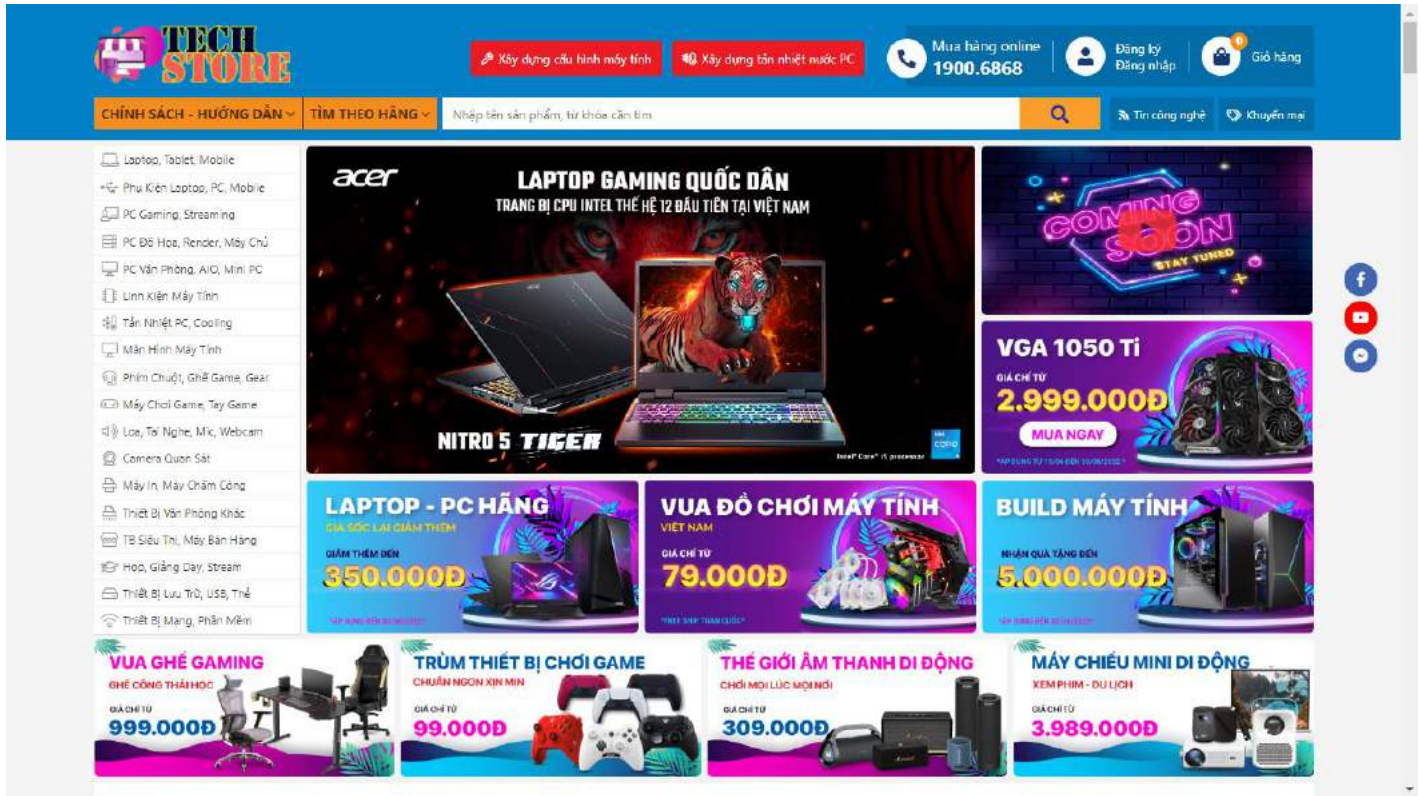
TECH STORE

Xây dựng cấu hình máy tính

Xây dựng tản nhiệt nước PC

Mua hàng online
1900.6868

Đăng ký
Đăng nhập

0
Giỏ hàng

CHÍNH SÁCH - HƯỚNG DẪN

TÌM THEO HÃNG

Nhập tên sản phẩm, từ khóa cần tìm

Tin công nghệ

Khuyến mại

Laptop, Tablet, Mobile
Phụ Kiện Laptop, PC, Mobile
PC Gaming, Streaming
PC Đồ Họa, Render, Máy Chủ
PC Văn Phòng, AIO, Mini PC
Linh Kiện Máy Tính
Tản Nhiệt PC, Cooling
Màn Hình Máy Tính
Phím Chuột, Ghế Game, Gear
Máy Chơi Game, Tay Game
Loa, Tai Nghe, Mic, Webcam
Camera Quan Sát
Máy In, Máy Chấm Công
Thiết Bị Văn Phòng Khác
TB Siêu Thị, Máy Bán Hàng
Họp, Giảng Dạy, Stream
Thiết Bị Lưu Trữ, USB, Thẻ
Thiết Bị Mạng, Phần Mềm

acer
LAPTOP GAMING QUỐC DÂN
TRANG BỊ CPU INTEL THẾ HỆ 12 ĐẦU TIÊN TẠI VIỆT NAM
NITRO 5 TIGER
Intel Core i5 processor
intel core

COMING SOON
STAY TUNED

VGA 1050 Ti
GIÁ CHỈ TỪ
2.999.000Đ
MUA NGAY
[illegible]

LAPTOP - PC HÃNG
GIÁ SỐC LẠI GIẢM THÊM
GIẢM THÊM ĐẾN
350.000Đ
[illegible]

VUA ĐỒ CHƠI MÁY TÍNH
VIỆT NAM
GIÁ CHỈ TỪ
79.000Đ
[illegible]

BUILD MÁY TÍNH
NHẬN QUÀ TẶNG ĐẾN
5.000.000Đ
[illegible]

VUA GHẾ GAMING
GHẾ CÔNG THÁI HỌC
GIÁ CHỈ TỪ
999.000Đ

TRÙM THIẾT BỊ CHƠI GAME
CHUẨN NGON XỊN MỊN
GIÁ CHỈ TỪ
99.000Đ

THẾ GIỚI ÂM THANH DI ĐỘNG
CHƠI MỌI LÚC MỌI NƠI
GIÁ CHỈ TỪ
309.000Đ

MÁY CHIẾU MINI DI ĐỘNG
XEM PHIM - DU LỊCH
GIÁ CHỈ TỪ
3.989.000Đ